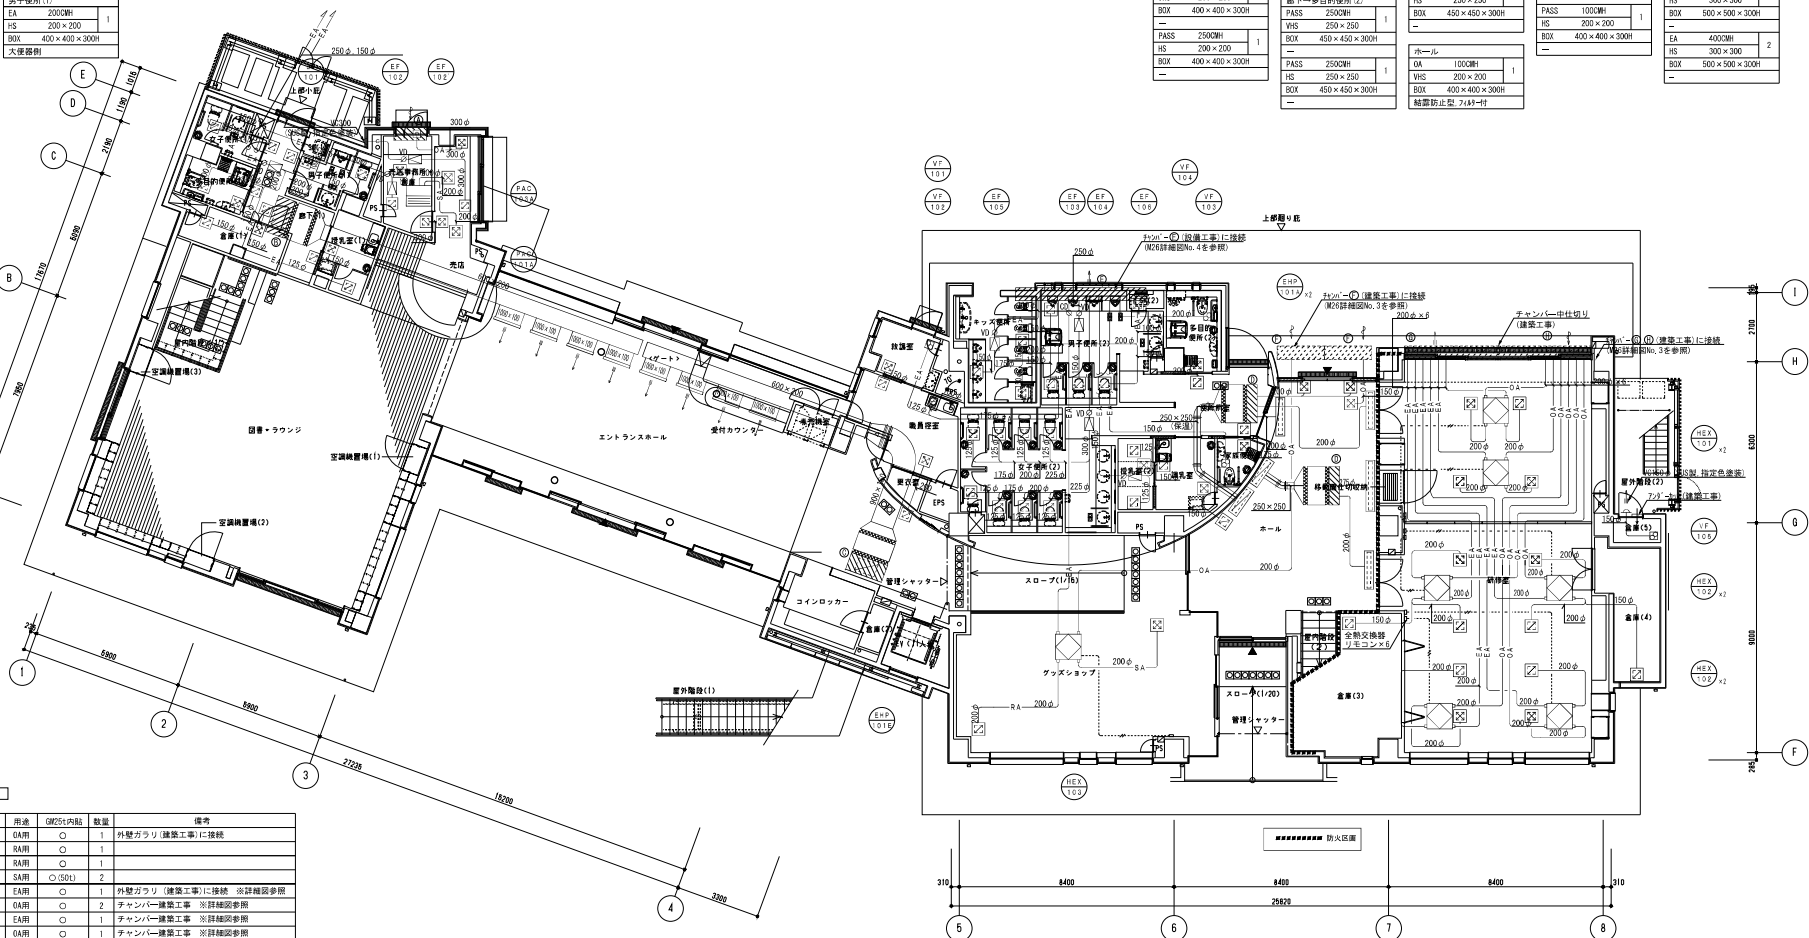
男子便所(1)
| EA | 200CMH | 1 |
|---|---|---|
| HS | 200×200 | |
| BOX | 400×400×300H | |
大便器側

| BOX | 400×400×300H | |
|---|---|---|
| — | | |
| PASS | 250CMH | 1 |
| HS | 200×200 | |
| BOX | 400×400×300H | |
| — | | |

多目的便所
| PASS | 250CMH | 1 |
|---|---|---|
| VHS | 250×250 | |
| BOX | 450×450×300H | |
| — | | |
| PASS | 250CMH | 1 |
| HS | 250×250 | |
| BOX | 450×450×300H | |
| — | | |

| BOX | 450×450×300H | |
|---|---|---|
| — | | |

ホール
| OA | 100CMH | 1 |
|---|---|---|
| VHS | 200×200 | |
| BOX | 400×400×300H | |
結露防止型, フィルター付

| PASS | 100CMH | 1 |
|---|---|---|
| HS | 200×200 | |
| BOX | 400×400×300H | |

| BOX | 500×500×300H | |
|---|---|---|
| — | | |
| EA | 400CMH | 2 |
| HS | 300×300 | |
| BOX | 500×500×300H | |
| — | | |

E D C B
1015 1190 2190 6090 17670 7850
250φ 150φ
EA EA
101 EF 102 EF 102
上部小庇
女子便所 男子便所 多目的便所 倉庫 授乳室 事務室 更衣室 PS
VD OA 300φ 300φ 150φ 125φ 150φ
PAC 102
VF 101 VF 102 EF 105 EF 103 EF 104 EF 106 VF 104 VF 103
上部庇
売店
チャンバー－Ⓔ(設備工事)に接続
(M26詳細図No.4を参照)
250φ
EHP 101 ×2
チャンバー－Ⓕ(建築工事)に接続
(M26詳細図No.3を参照)
200φ×6
チャンバー中仕切り
(建築工事)
チャンバー－Ⓖ Ⓗ(建築工事)に接続
(M26詳細図No.3を参照)
I H G F
2700 6300 9000 285
キッズ便所 男子便所(2) 多目的便所(2) 女子便所(2) 授乳室 給湯室 職員控室 更衣室 EPS PS
250×250 (保温) 150φ 200φ 175φ 225φ
移動間仕切収納
ホール 250×250
200φ
屋内階段 空調機置場(3) 空調機置場(1) 空調機置場(2)
図書・ラウンジ エントランスホール 受付カウンター
ゲート
1000×100
600×200
風除室
管理シャッター
スロープ(1/16)
コインロッカー 倉庫(2)
グッズショップ
200φ SA RA
スロープ(1/20)
管理シャッター
倉庫(3)
屋内階段(2)
全熱交換器
リモコン×6
研修室
200φ 150φ OA EA
HEX 101 HEX 102 ×2 HEX 102 ×2 HEX 103
VF 105
屋外階段(2)
SUS製, 指定色塗装
アンダーカット(建築工事)
倉庫(5) 倉庫(4)
屋外階段(1)
EHP 101
1 2 3 4
5900 5900 27235 19200 3300
防火区画
310 8400 8400 8400 310
25620
5 6 7 8

| 用途 | GW25t内貼 | 数量 | 備考 |
|---|---|---|---|
| OA用 | ○ | 1 | 外壁ガラリ(建築工事)に接続 |
| RA用 | ○ | 1 | |
| RA用 | ○ | 1 | |
| SA用 | ○(50t) | 2 | |
| EA用 | ○ | 1 | 外壁ガラリ(建築工事)に接続 ※詳細図参照 |
| OA用 | ○ | 2 | チャンバー建築工事 ※詳細図参照 |
| EA用 | ○ | 1 | チャンバー建築工事 ※詳細図参照 |
| OA用 | ○ | 1 | チャンバー建築工事 ※詳細図参照 |